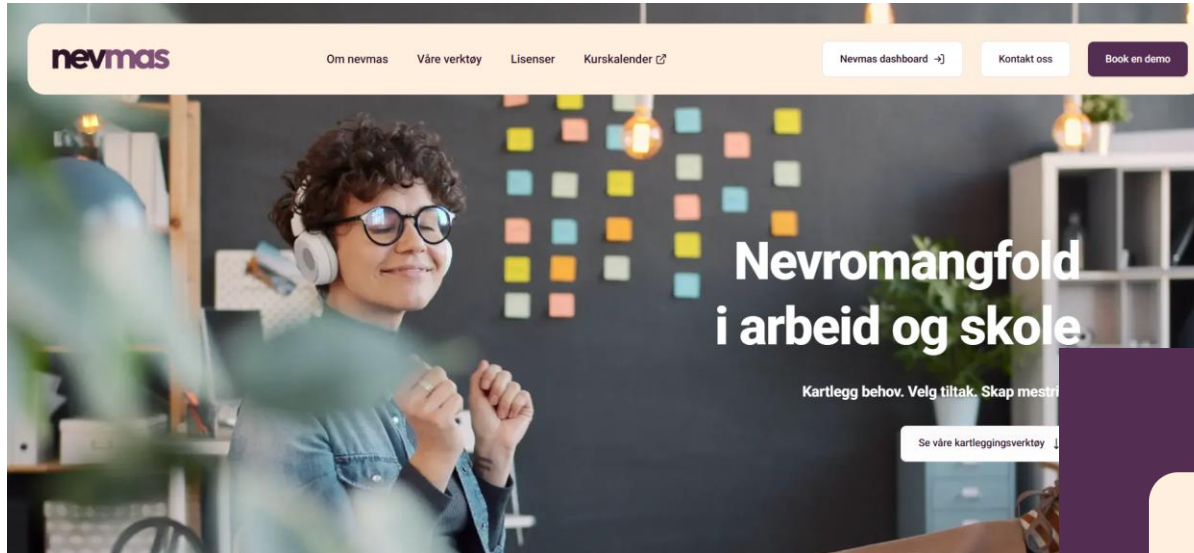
nevmas

Om nevmas Våre verktøy Lisenser Kurskalender

Nevmas dashboard

Kontakt oss

Book en demo

Nevromangfold i arbeid og skole

Kartlegg behov. Velg tiltak. Skap mestri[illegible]

Se våre kartleggingsverktøy